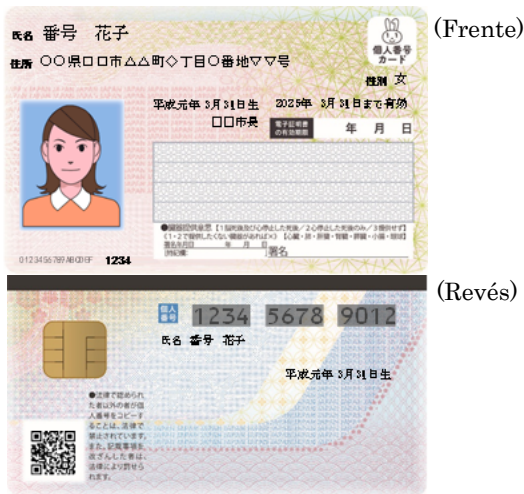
氏名 番号 花子

住所 ○○県□□市△△町◇丁目○番地▽▽号

個人番号カード

性別 女

平成元年 3月31日生 2025年 3月31日まで有効

□□市長

電子証明書の有効期限 年 月 日

●臓器提供意思 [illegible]

署名

0123456789ABCDEF 1234

(Frente)

個人番号 1234 5678 9012

氏名 番号 花子

平成元年 3月31日生

●法律で認められた者以外の者が個人番号をコピーすることは、法律で禁止されています。また、記載事項を改ざんした者は、法律により罰せられます。

(Revés)